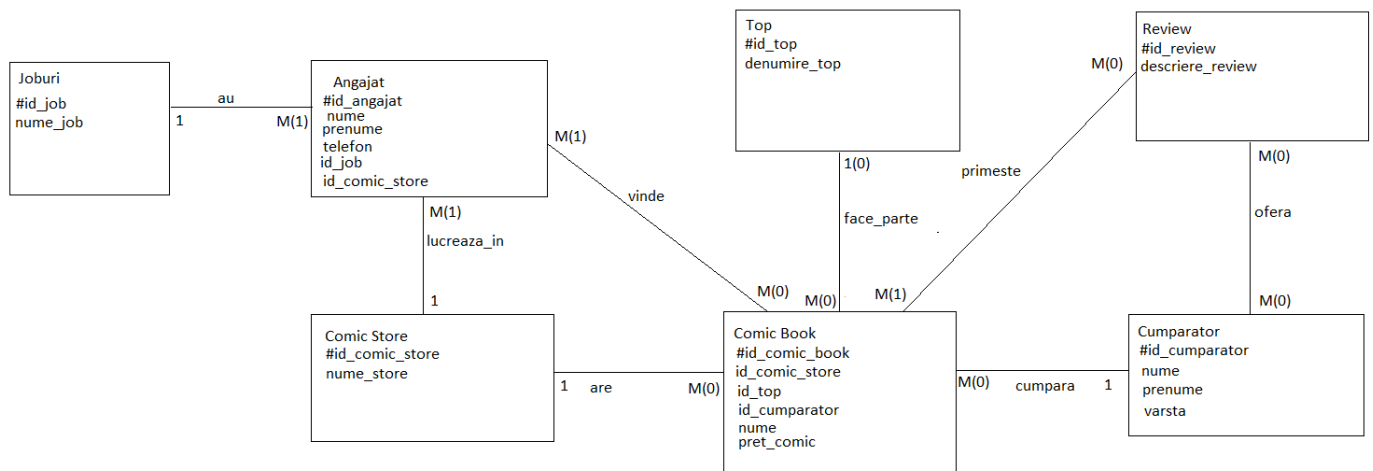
Joburi
#id_job
nume_job

au
1
M(1)

Angajat
#id_angajat
nume
prenume
telefon
id_job
id_comic_store

Top
#id_top
denumire_top

Review
#id_review
descriere_review

M(0)

M(1)
vinde

1(0)
face_parte

primeste

M(0)
ofera

M(1)
lucreaza_in
1

M(0)
M(0)
M(1)
M(0)

Comic Store
#id_comic_store
nume_store

1
are
M(0)

Comic Book
#id_comic_book
id_comic_store
id_top
id_cumparator
nume
pret_comic

M(0)
cumpara
1

Cumparator
#id_cumparator
nume
prenume
varsta